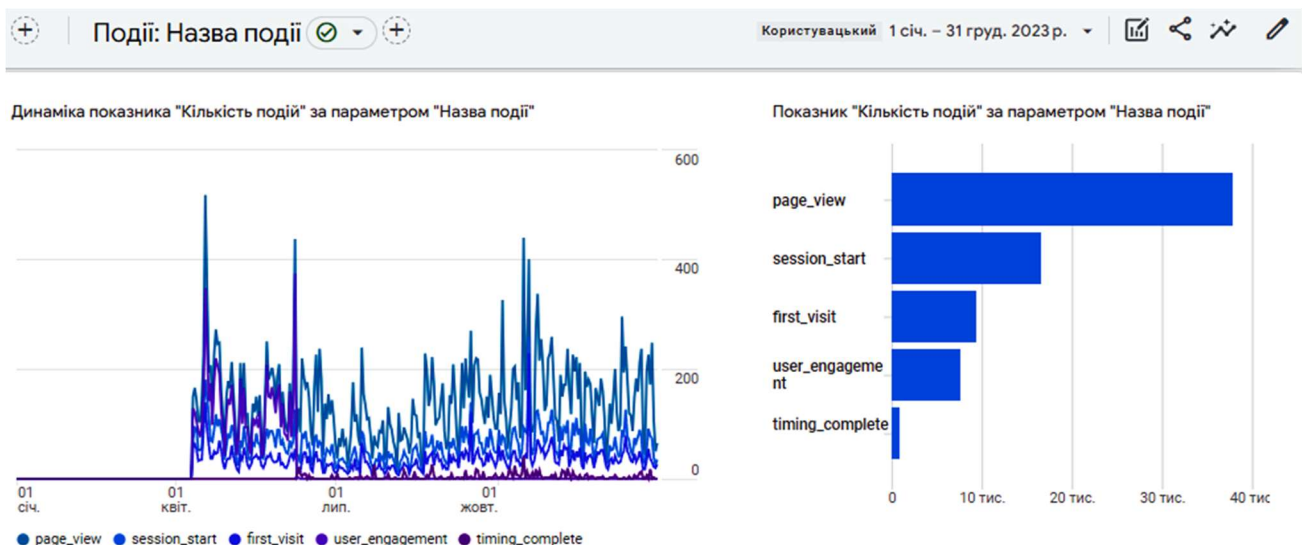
Події: Назва події

Користувацький 1 січ. – 31 груд. 2023 р.

Динаміка показника "Кількість подій" за параметром "Назва події"

600
400
200
0

01 січ.
01 квіт.
01 лип.
01 жовт.

page_view session_start first_visit user_engagement timing_complete

Показник "Кількість подій" за параметром "Назва події"

page_view
session_start
first_visit
user_engagement
timing_complete

0
10 тис.
20 тис.
30 тис.
40 тис